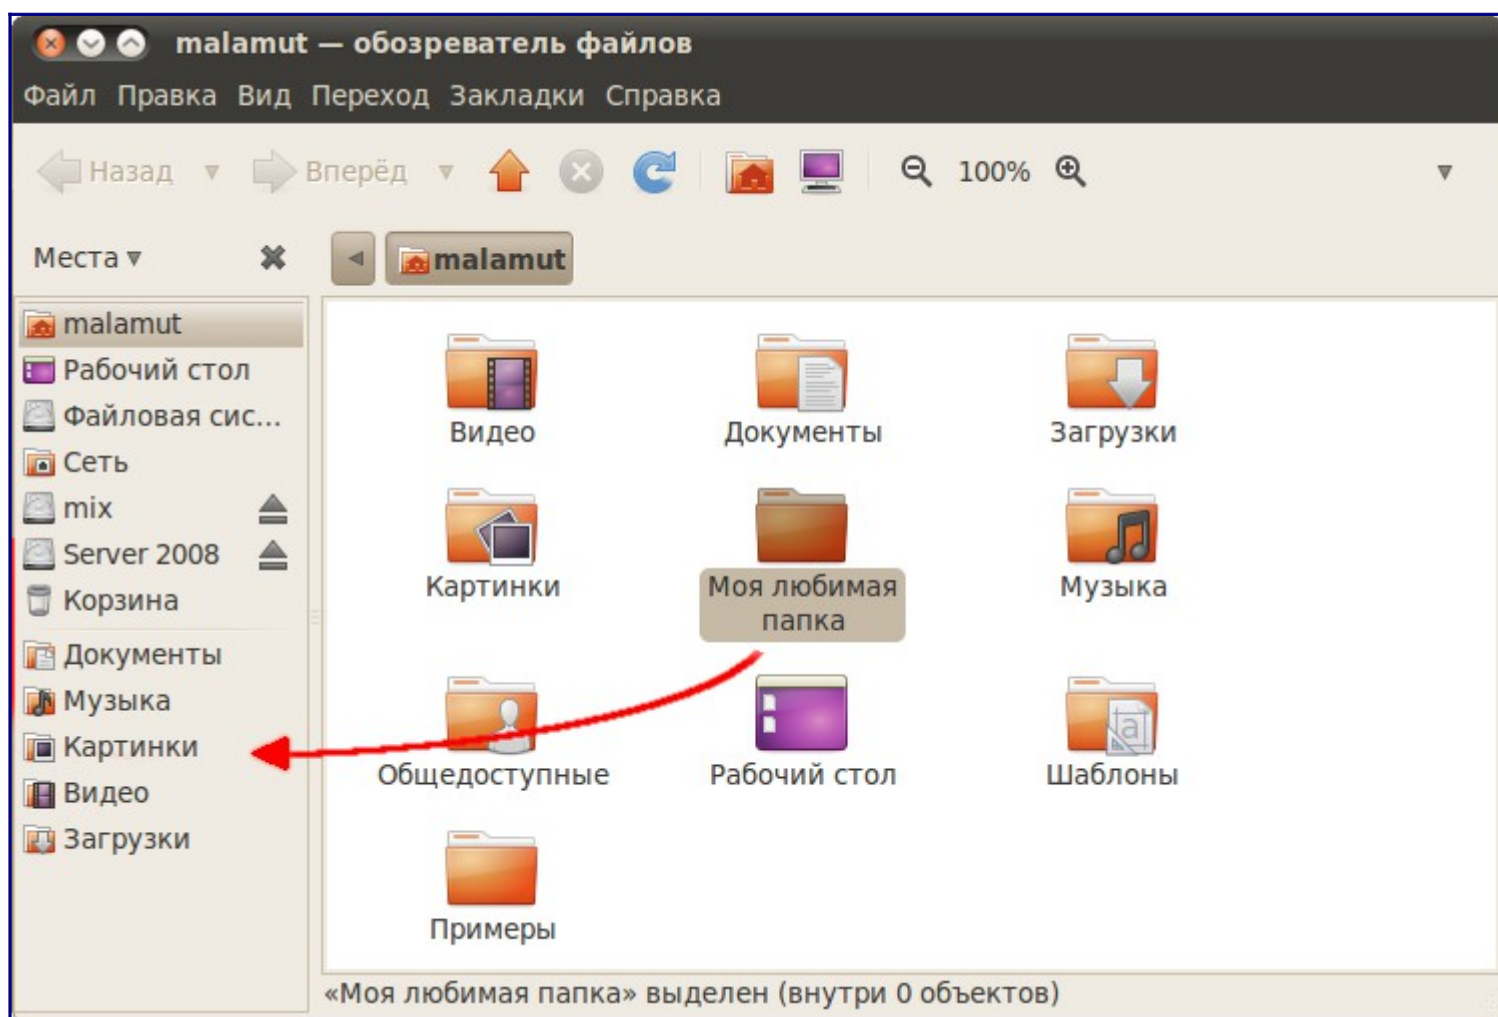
malamut — обозреватель файлов

Файл Правка Вид Переход Закладки Справка

Назад Вперёд 100%

Места

malamut

malamut
Рабочий стол
Файловая сис...
Сеть
mix
Server 2008
Корзина
Документы
Музыка
Картинки
Видео
Загрузки

Видео
Документы
Загрузки
Картинки
Моя любимая папка
Музыка
Общедоступные
Рабочий стол
Шаблоны
Примеры

«Моя любимая папка» выделен (внутри 0 объектов)